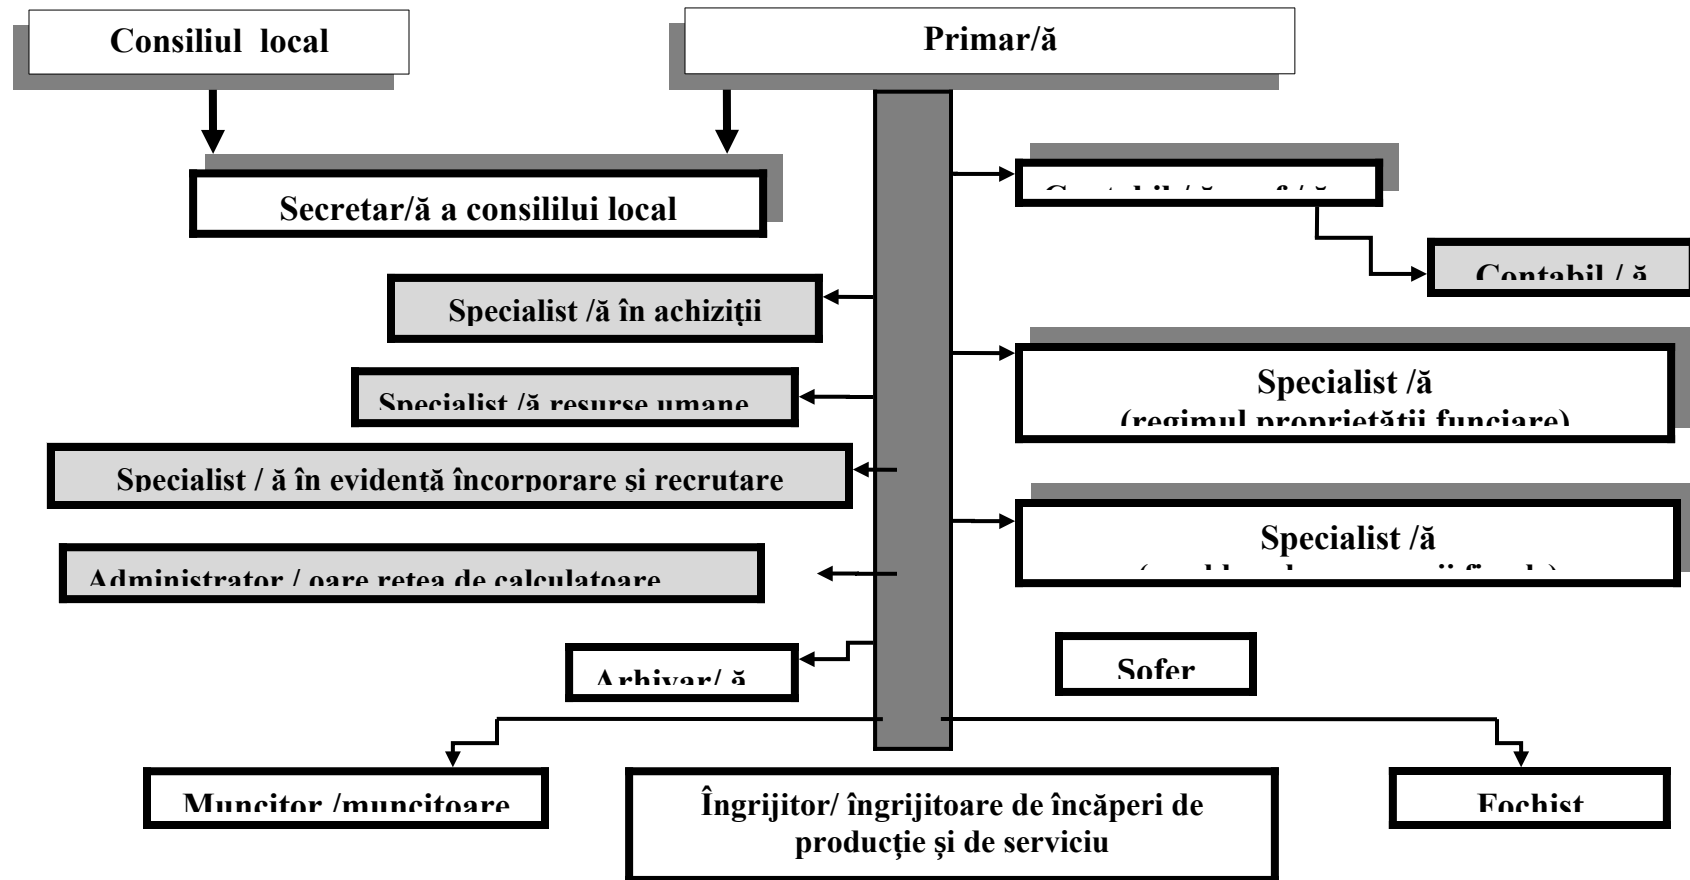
Consiliul local

Primar/ă

Secretar/ă a consililui local

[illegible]

Contabil / ă

Specialist /ă în achiziţii

Specialist /ă resurse umane

Specialist /ă
(regimul proprietăţii funciare)

Specialist / ă în evidenţă încorporare şi recrutare

Specialist /ă
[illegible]

Administrator / oare retea de calculatoare

Arhivar/ ă

Sofer

Muncitor /muncitoare

Îngrijitor/ îngrijitoare de încăperi de producţie şi de serviciu

Fochist